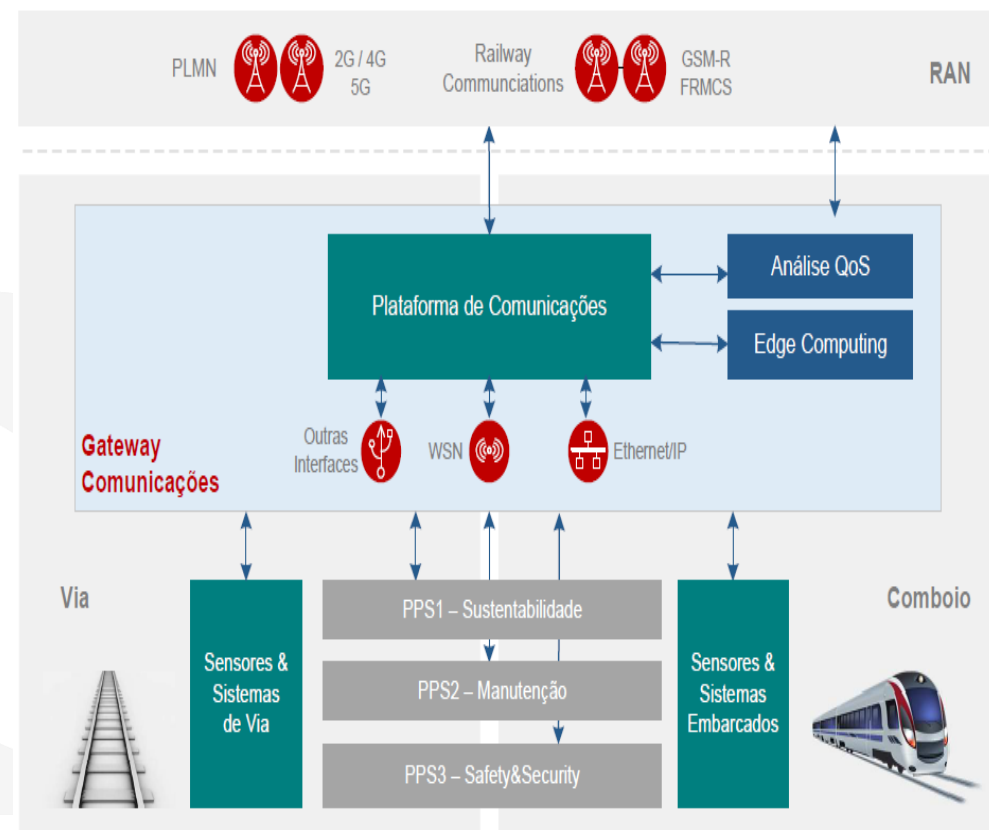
PLMN 2G / 4G 5G

Railway Communciations

GSM-R FRMCS

RAN

Plataforma de Comunicações

Análise QoS

Edge Computing

Gateway Comunicações

Outras Interfaces

WSN

Ethernet/IP

Via

Sensores & Sistemas de Via

PPS1 – Sustentabilidade

PPS2 – Manutenção

PPS3 – Safety&Security

Sensores & Sistemas Embarcados

Comboio